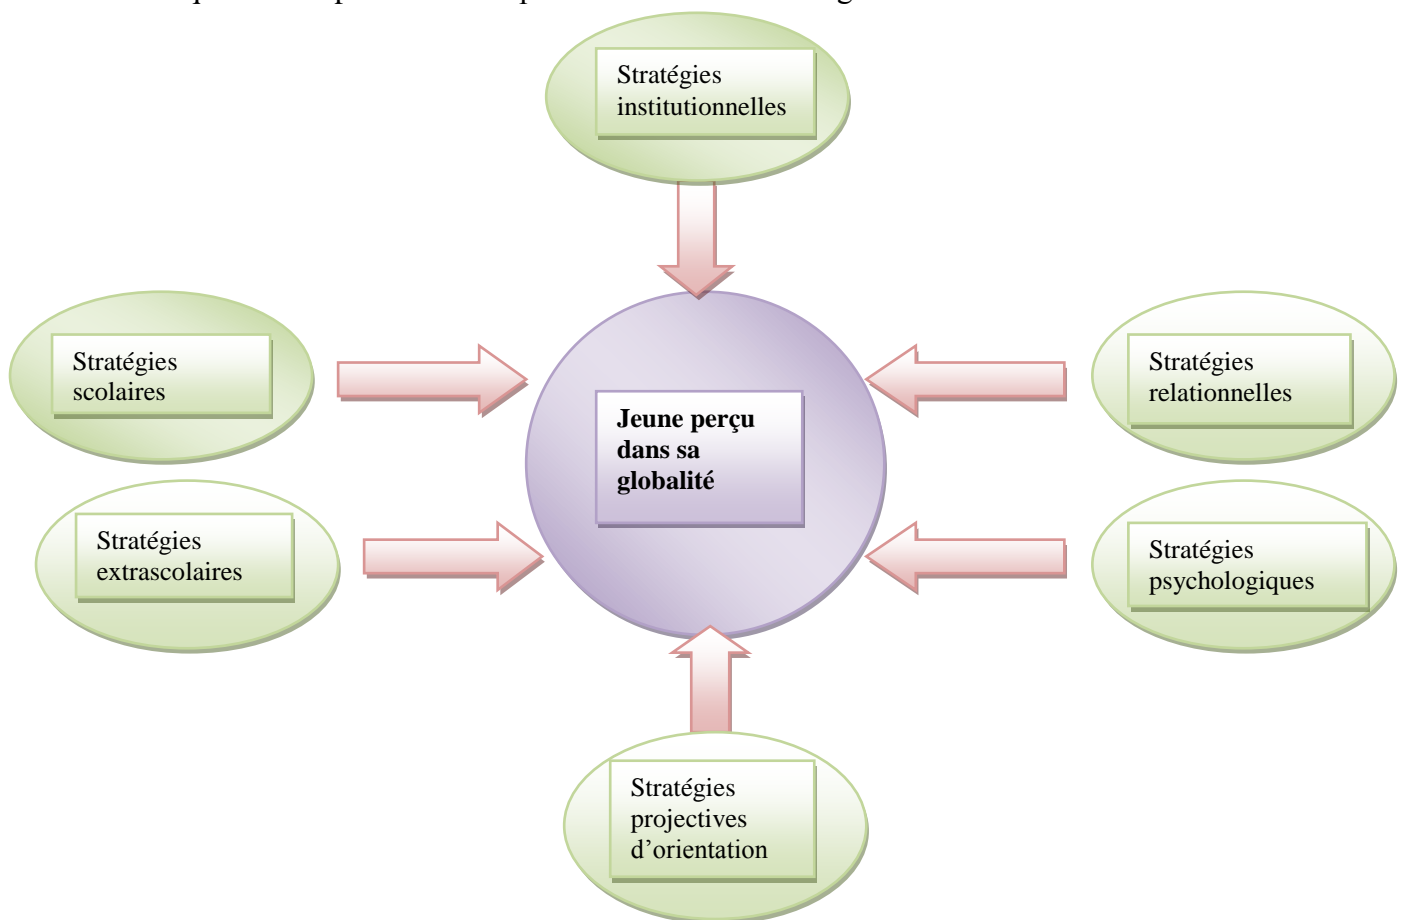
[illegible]

Stratégies institutionnelles

Stratégies scolaires

Stratégies relationnelles

Jeune perçu dans sa globalité

Stratégies extrascolaires

Stratégies psychologiques

Stratégies projectives d'orientation